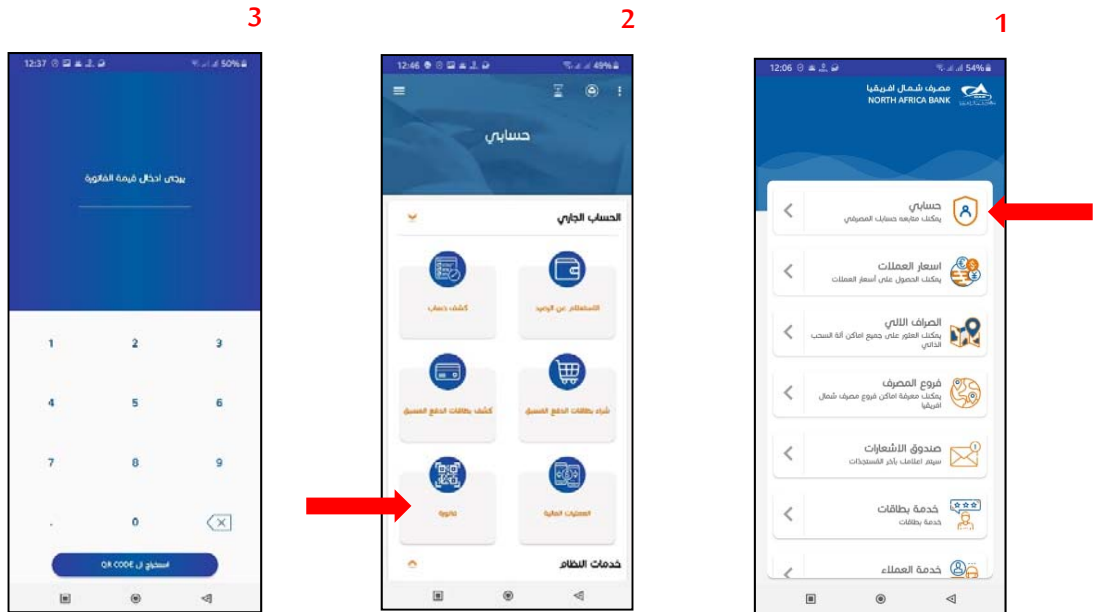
3

12:37 50%

يرجى ادخال قيمة الفاتورة

1 2 3
4 5 6
7 8 9
. 0

استخدم ال QR CODE

2

12:46 49%

حسابي

الحساب الجاري

الاستعلام عن الرصيد

كشف حساب

شراء بطاقات الدفع المسبق

كشف بطاقات الدفع المسبق

العمليات المالية

فاتورة

خدمات النظام

1

12:06 54%

مصرف شمال افريقيا
NORTH AFRICA BANK

حسابي
يمكنك متابعة حسابك المصرفي

اسعار العملات
يمكنك الحصول على أسعار العملات

الصراف الالي
يمكنك العثور على جميع اماكن آلة السحب الذاتي

فروع المصرف
يمكنك معرفة اماكن فروع مصرف شمال افريقيا

صندوق الاشعارات
سيتم اعلامك بآخر المستجدات

خدمة بطاقات
خدمة بطاقات

خدمة العملاء